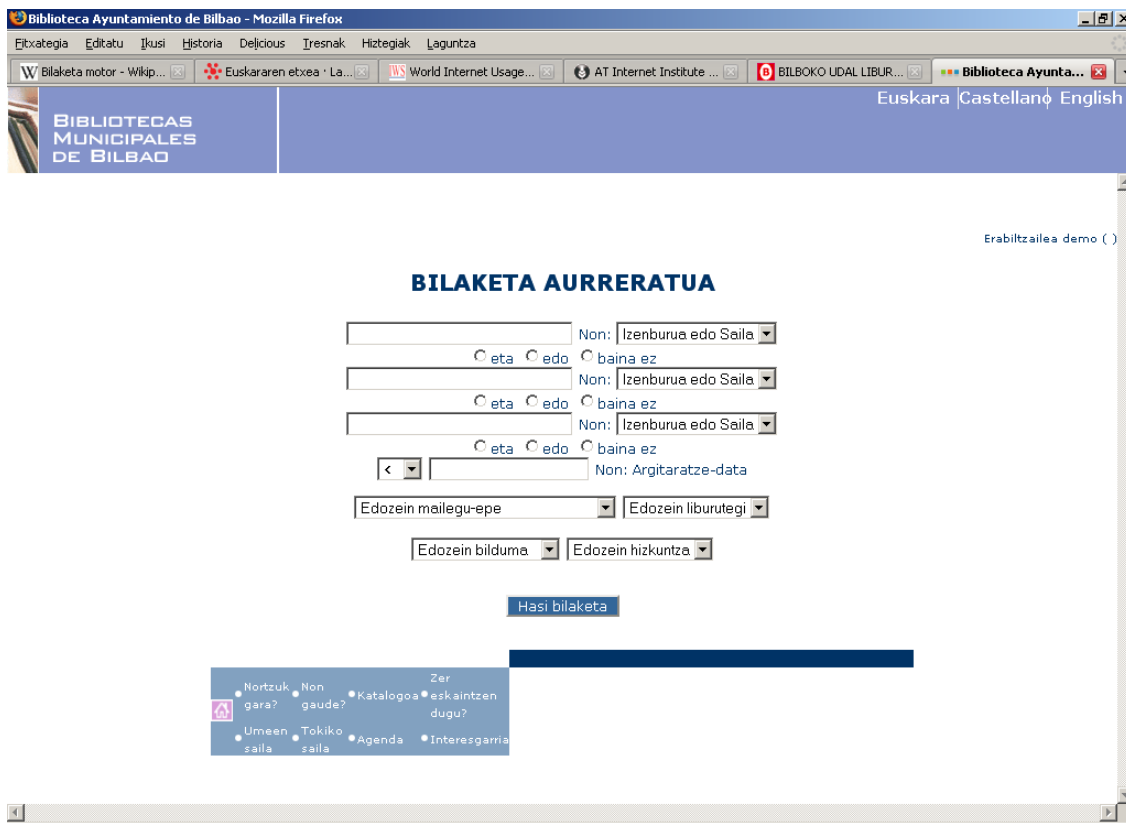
Biblioteca Ayuntamiento de Bilbao - Mozilla Firefox

Fitxategia Editatu Ikusi Historia Delicious Tresnak Hiztegiak Laguntza

Bilaketa motor - Wikip... | Euskararen etxea · La... | World Internet Usage... | AT Internet Institute ... | BILBOKO UDAL LIBUR... | Biblioteca Ayunta...

BIBLIOTECAS MUNICIPALES DE BILBAO

Euskara Castellano English

Erabiltzailea demo ( )

BILAKETA AURRERATUA

Non: Izenburua edo Saila
eta edo baina ez
Non: Izenburua edo Saila
eta edo baina ez
Non: Izenburua edo Saila
eta edo baina ez
< Non: Argitaratze-data

Edozein mailegu-epe | Edozein liburutegi

Edozein bilduma | Edozein hizkuntza

Hasi bilaketa

Nortzuk gara? | Non gaude? | Katalogoa | Zer eskaintzen dugu?
Umeen saila | Tokiko saila | Agenda | Interesgarria